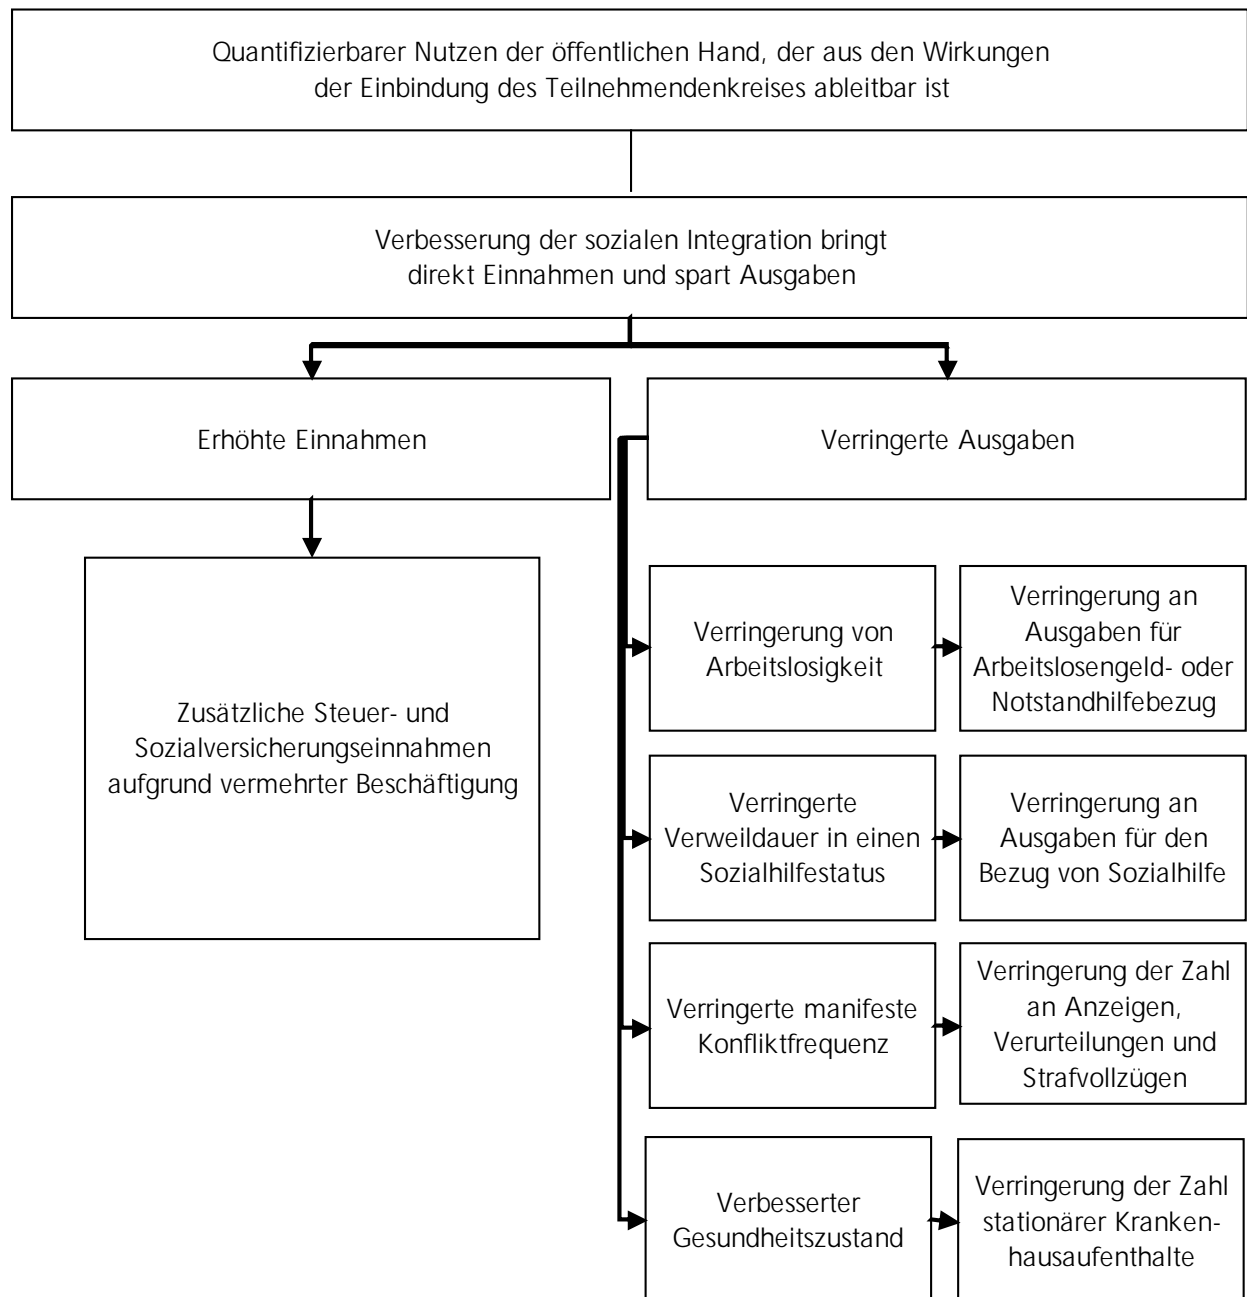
Quantifizierbarer Nutzen der öffentlichen Hand, der aus den Wirkungen der Einbindung des Teilnehmendenkreises ableitbar ist

Verbesserung der sozialen Integration bringt direkt Einnahmen und spart Ausgaben

Erhöhte Einnahmen

Verringerte Ausgaben

Zusätzliche Steuer- und Sozialversicherungseinnahmen aufgrund vermehrter Beschäftigung

Verringerung von Arbeitslosigkeit

Verringerung an Ausgaben für Arbeitslosengeld- oder Notstandhilfebezug

Verringerte Verweildauer in einen Sozialhilfestatus

Verringerung an Ausgaben für den Bezug von Sozialhilfe

Verringerte manifeste Konfliktfrequenz

Verringerung der Zahl an Anzeigen, Verurteilungen und Strafvollzügen

Verbesserter Gesundheitszustand

Verringerung der Zahl stationärer Krankenhausaufenthalte